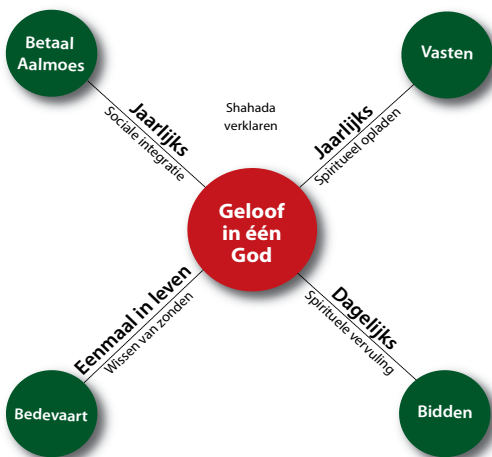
Betaal Aalmoes

Vasten

Jaarlijks
Sociale integratie

Shahada verklaren

Jaarlijks
Spiritueel opladen

Geloof in één God

Eenmaal in leven
Wissen van zonden

Dagelijks
Spirituele vervuling

Bedevaart

Bidden